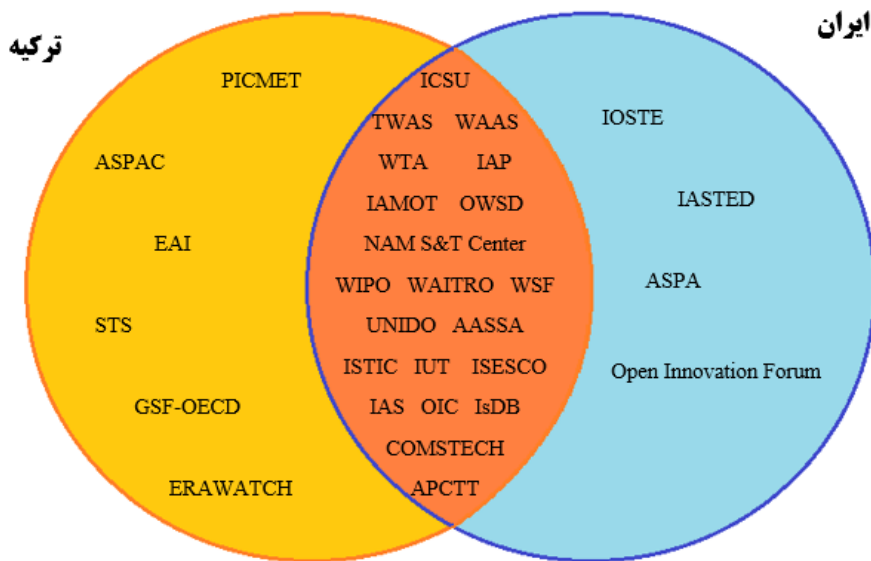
ترکیه

ایران

PICMET

ASPAC

EAI

STS

GSF-OECD

ERAWATCH

ICSU
TWAS WAAS
WTA IAP
IAMOT OWSD
NAM S&T Center
WIPO WAITRO WSF
UNIDO AASSA
ISTIC IUT ISESCO
IAS OIC IsDB
COMSTECH
APCTT

IOSTE

IASTED

ASPA

Open Innovation Forum